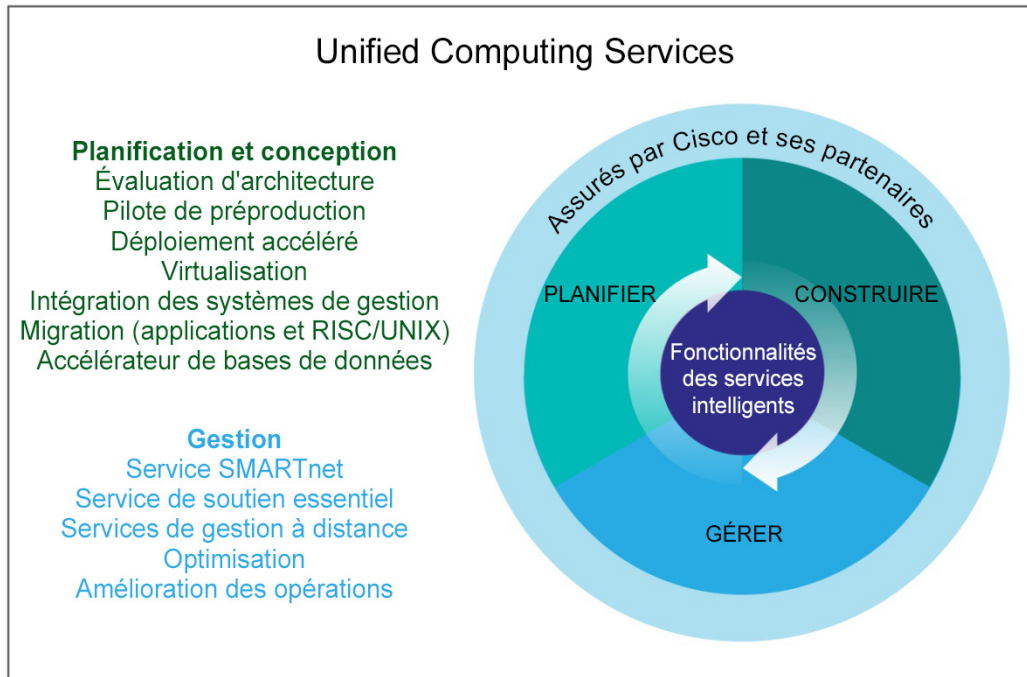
Unified Computing Services

Planification et conception
Évaluation d'architecture
Pilote de préproduction
Déploiement accéléré
Virtualisation
Intégration des systèmes de gestion
Migration (applications et RISC/UNIX)
Accélérateur de bases de données

Gestion
Service SMARTnet
Service de soutien essentiel
Services de gestion à distance
Optimisation
Amélioration des opérations

Assurés par Cisco et ses partenaires

PLANIFIER

CONSTRUIRE

Fonctionnalités des services intelligents

GÉRER